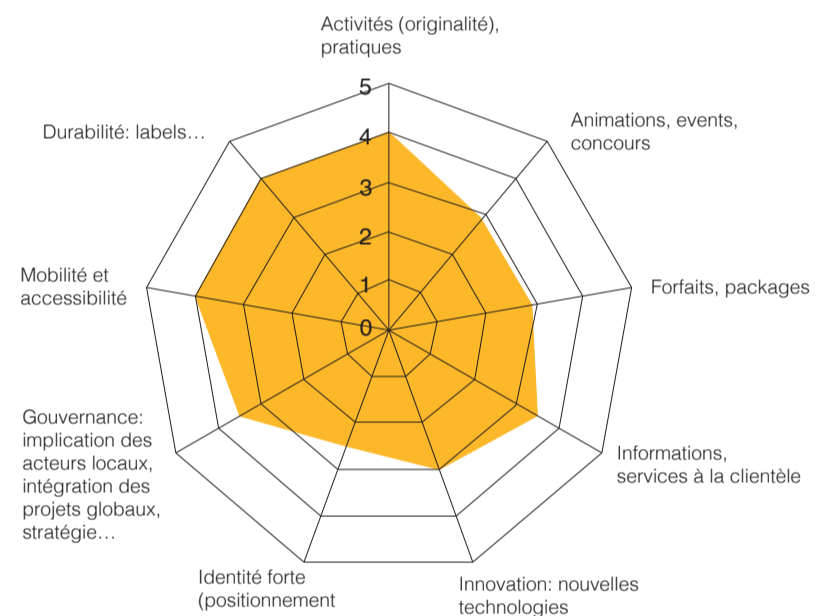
Activités (originalité), pratiques

Animations, events, concours

Forfaits, packages

Informations, services à la clientèle

Innovation: nouvelles technologies

Identité forte (positionnement

Gouvernance: implication des acteurs locaux, intégration des projets globaux, stratégie…

Mobilité et accessibilité

Durabilité: labels…

5
4
3
2
1
0